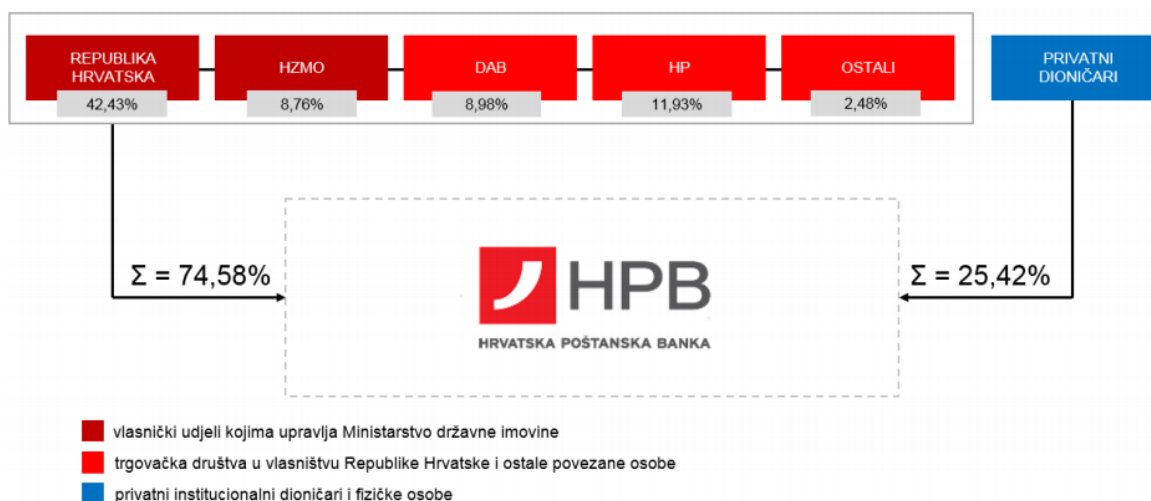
REPUBLIKA HRVATSKA
42,43%

HZMO
8,76%

DAB
8,98%

HP
11,93%

OSTALI
2,48%

PRIVATNI DIONIČARI

$\Sigma = 74,58\%$

HPB
HRVATSKA POŠTANSKA BANKA

$\Sigma = 25,42\%$

vlasnički udjeli kojima upravlja Ministarstvo državne imovine

trgovačka društva u vlasništvu Republike Hrvatske i ostale povezane osobe

privatni institucionalni dioničari i fizičke osobe